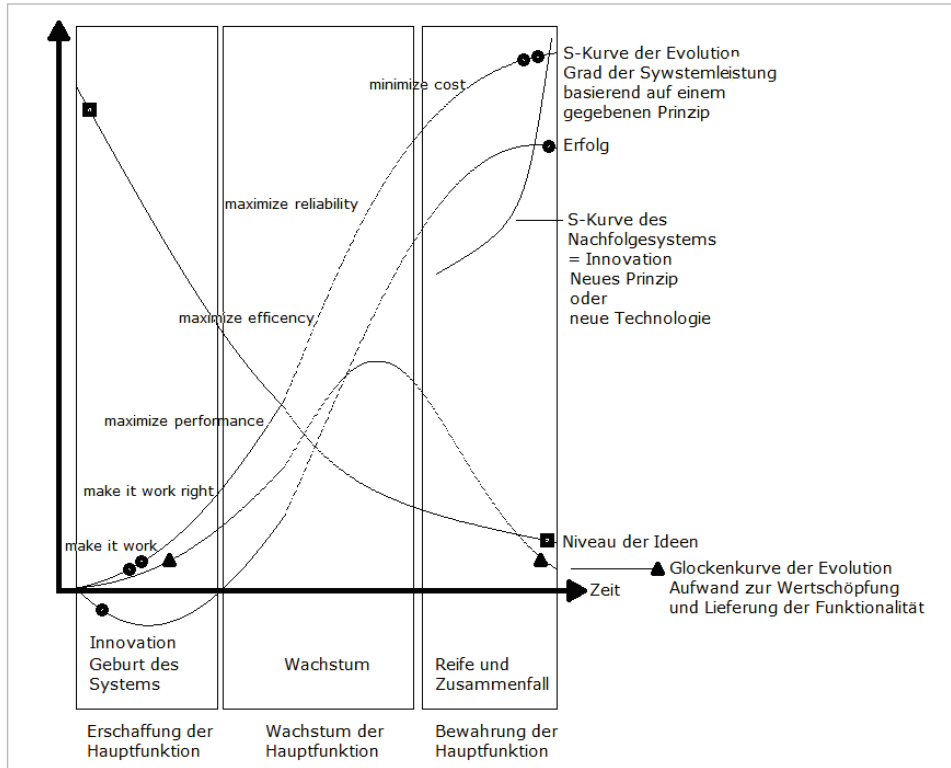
minimize cost

S-Kurve der Evolution
Grad der Sywstemleistung basierend auf einem gegebenen Prinzip

Erfolg

maximize reliability

S-Kurve des Nachfolgesystems = Innovation
Neues Prinzip oder neue Technologie

maximize efficency

maximize performance

make it work right

make it work

Niveau der Ideen

Glockenkurve der Evolution
Aufwand zur Wertschöpfung und Lieferung der Funktionalität

Zeit

Innovation
Geburt des Systems

Wachstum

Reife und Zusammenfall

Erschaffung der Hauptfunktion

Wachstum der Hauptfunktion

Bewahrung der Hauptfunktion